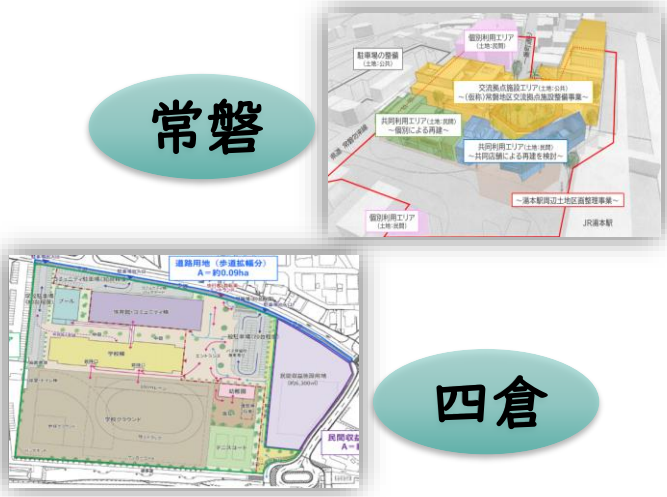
常磐

駐車場の整備
(土地:公共)

個別利用エリア
(土地:民間)

交流拠点施設エリア(土地:公共)
~(仮称)常磐地区交流拠点施設整備事業~

共同利用エリア(土地:民間)
~個別による再建~

共同利用エリア(土地:民間)
~共同店舗による再建を検討~

~湯本駅周辺土地区画整理事業~

個別利用エリア
(土地:民間)

JR湯本駅

道路用地(歩道拡幅分)
A=約0.09ha

プール

体育館・コミュニティ棟

学校棟

幼稚園

学校グラウンド

テニスコート

民間収益
A=

四倉